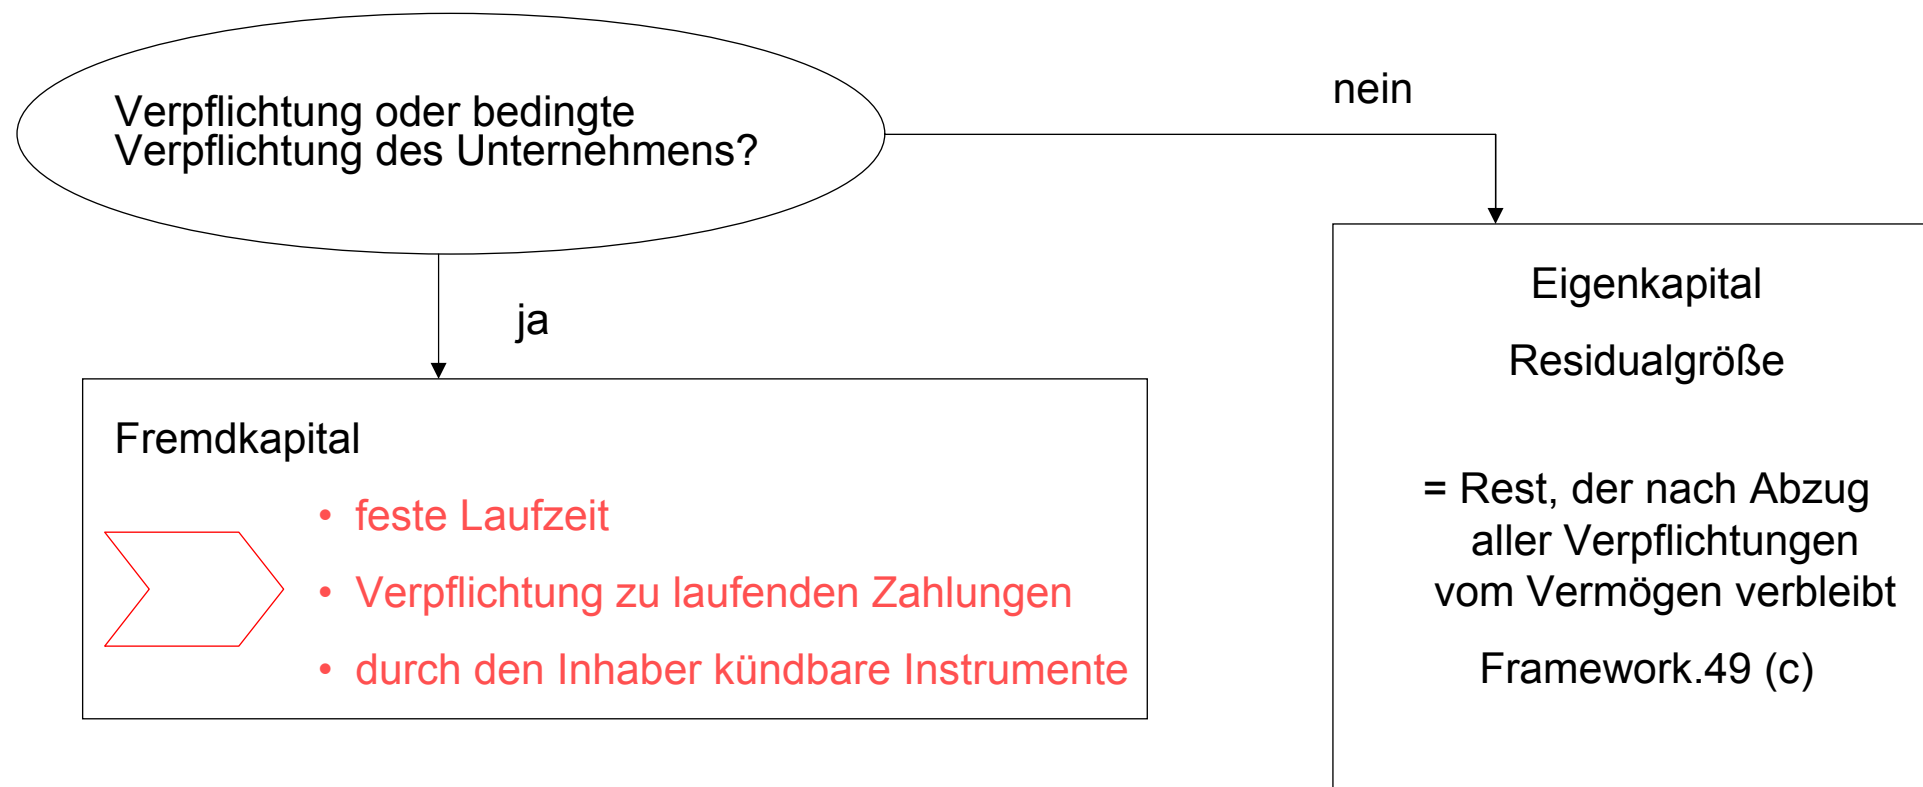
Verpflichtung oder bedingte Verpflichtung des Unternehmens?

nein

ja

Fremdkapital

• feste Laufzeit

• Verpflichtung zu laufenden Zahlungen

• durch den Inhaber kündbare Instrumente

Eigenkapital

Residualgröße

= Rest, der nach Abzug aller Verpflichtungen vom Vermögen verbleibt

Framework.49 (c)